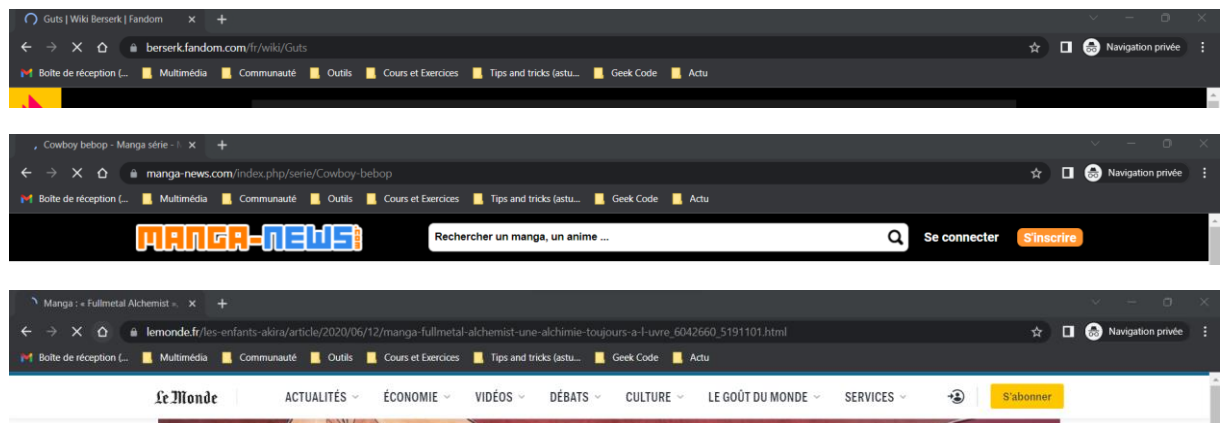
Guts | Wiki Berserk | Fandom ×
berserk.fandom.com/fr/wiki/Guts
Navigation privée
Boîte de réception (... Multimédia Communauté Outils Cours et Exercices Tips and tricks (astu... Geek Code Actu

Cowboy bebop - Manga série - ×
manga-news.com/index.php/serie/Cowboy-bebop
Navigation privée
Boîte de réception (... Multimédia Communauté Outils Cours et Exercices Tips and tricks (astu... Geek Code Actu
MANGA-NEWS
Rechercher un manga, un anime ...
Se connecter S'inscrire

Manga : « Fullmetal Alchemist », ×
lemonde.fr/les-enfants-akira/article/2020/06/12/manga-fullmetal-alchemist-une-alchimie-toujours-a-l-uvre_6042660_5191101.html
Navigation privée
Boîte de réception (... Multimédia Communauté Outils Cours et Exercices Tips and tricks (astu... Geek Code Actu
Le Monde ACTUALITÉS ÉCONOMIE VIDÉOS DÉBATS CULTURE LE GOÛT DU MONDE SERVICES S'abonner